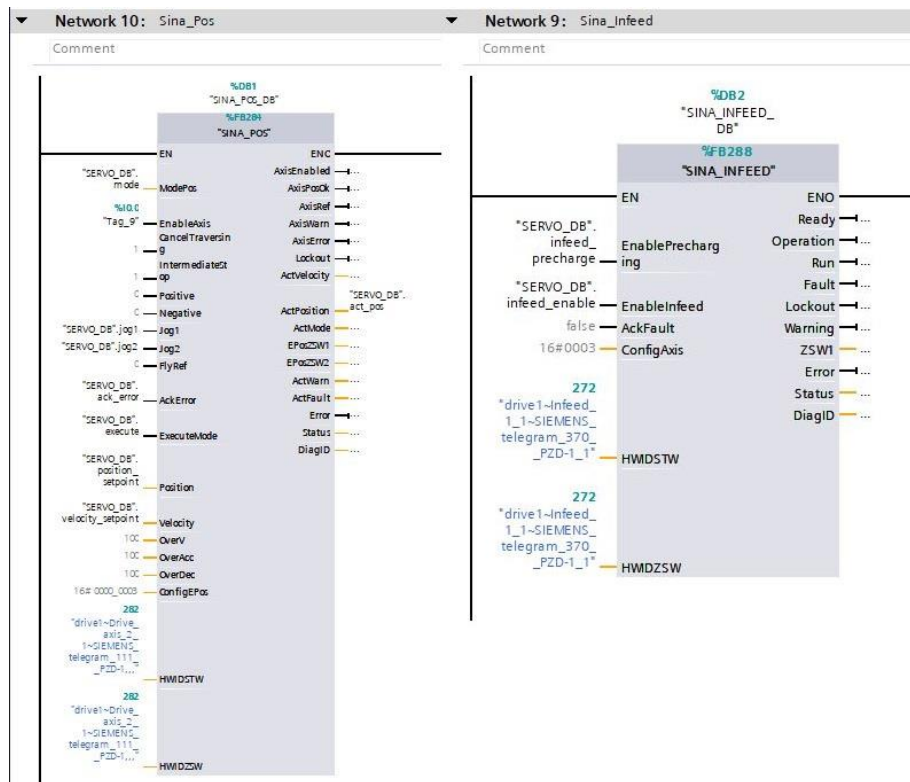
Network 10: Sina_Pos

Comment

%DB1
"SINA_POS_DB"
%FB284
"SINA_POS"

EN
ENO

"SERVO_DB".mode — ModePos
AxisEnabled —...
AxisPosOk —...
%I0.0
"Tag_9" — EnableAxis
AxisRef —...
AxisWarn —...
1 — CancelTraversing
AxisError —...
Lockout —...
1 — IntermediateStop
ActVelocity —...
0 — Positive
0 — Negative
ActPosition — "SERVO_DB".act_pos
"SERVO_DB".jog1 — Jog1
ActMode —...
"SERVO_DB".jog2 — Jog2
EPosZSW1 —...
0 — FlyRef
EPosZSW2 —...
ActWarn —...
"SERVO_DB".ack_error — AckError
ActFault —...
Error —...
"SERVO_DB".execute — ExecuteMode
Status —...
DiagID —...
"SERVO_DB".position_setpoint — Position
"SERVO_DB".velocity_setpoint — Velocity
100 — OverV
100 — OverAcc
100 — OverDec
16#0000_0003 — ConfigEPos
282
"drive1~Drive_axis_2_1~SIEMENS_telegram_111_PZD-1,..." — HWIDSTW
282
"drive1~Drive_axis_2_1~SIEMENS_telegram_111_PZD-1,..." — HWIDZSW

Network 9: Sina_Infeed

Comment

%DB2
"SINA_INFEED_DB"
%FB288
"SINA_INFEED"

EN
ENO
Ready —...
"SERVO_DB".infeed_precharge — EnablePrecharging
Operation —...
Run —...
Fault —...
"SERVO_DB".infeed_enable — EnableInfeed
Lockout —...
false — AckFault
Warning —...
16#0003 — ConfigAxis
ZSW1 —...
Error —...
Status —...
DiagID —...
272
"drive1~Infeed_1_1~SIEMENS_telegram_370_PZD-1_1" — HWIDSTW
272
"drive1~Infeed_1_1~SIEMENS_telegram_370_PZD-1_1" — HWIDZSW